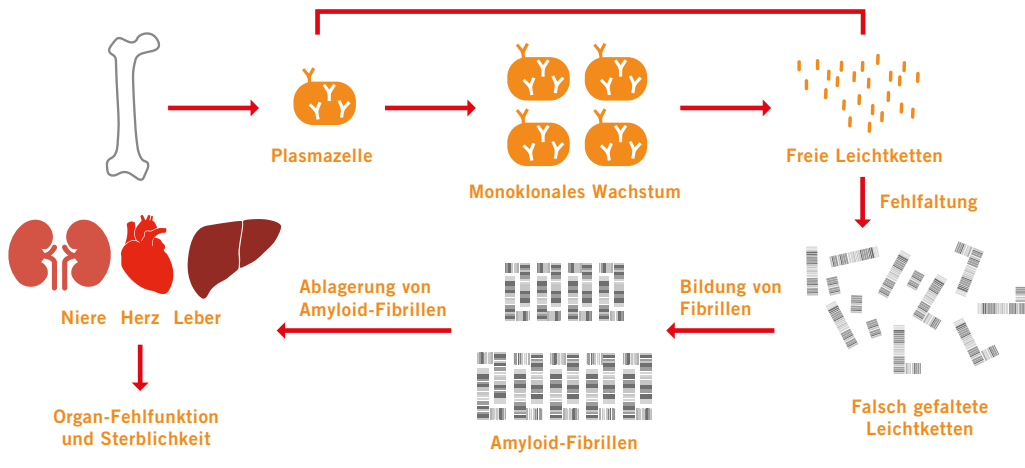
Plasmazelle

Monoklonales Wachstum

Freie Leichtketten

Fehlfaltung

Falsch gefaltete Leichtketten

Bildung von Fibrillen

Amyloid-Fibrillen

Ablagerung von Amyloid-Fibrillen

Niere Herz Leber

Organ-Fehlfunktion und Sterblichkeit